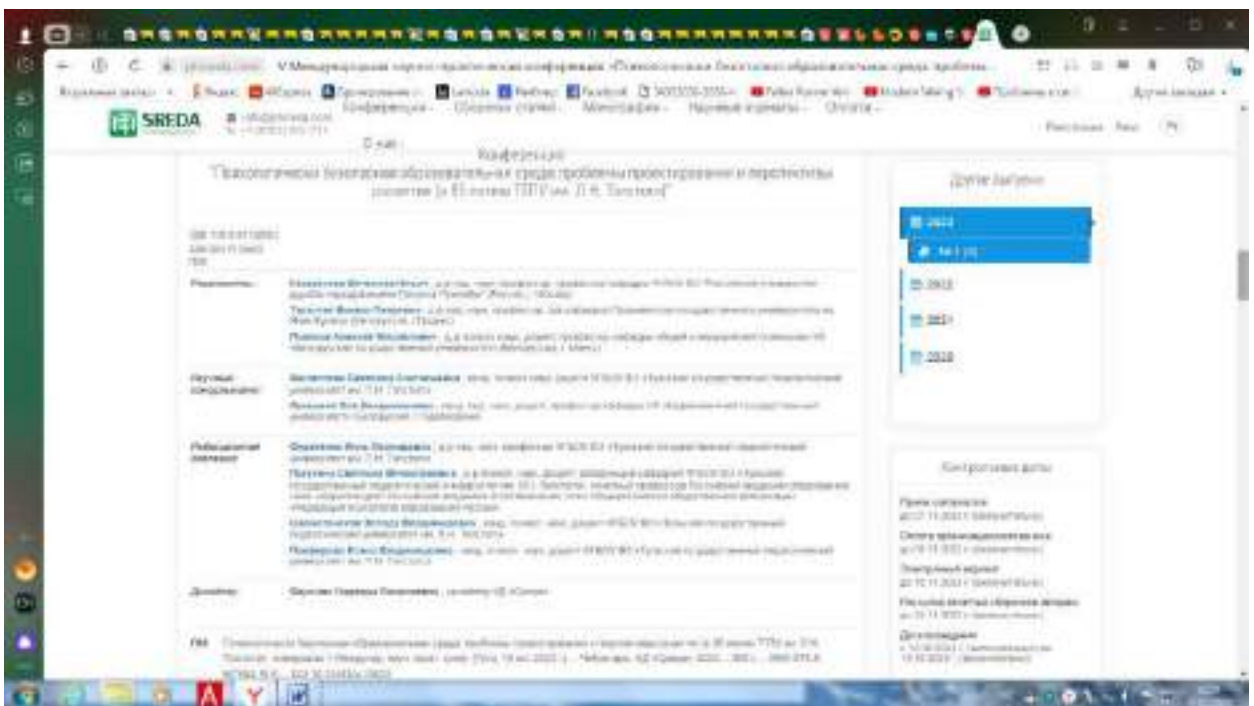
SREDA

Конференции · Сборники статей · Монографии · Научные журналы · Онлайн

О нас

Конференция
"Психологически безопасная образовательная среда: проблемы проектирования и перспективы развития (к 85-летию ТГПУ им. Л.Н. Толстого)"

Другие выпуски

2022

№ 1 (3)

2023

2021

2020

Руководитель:

Научные координаторы:

Редакционная коллегия:

Дизайнер:

Контрольные даты

РИНЦ

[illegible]